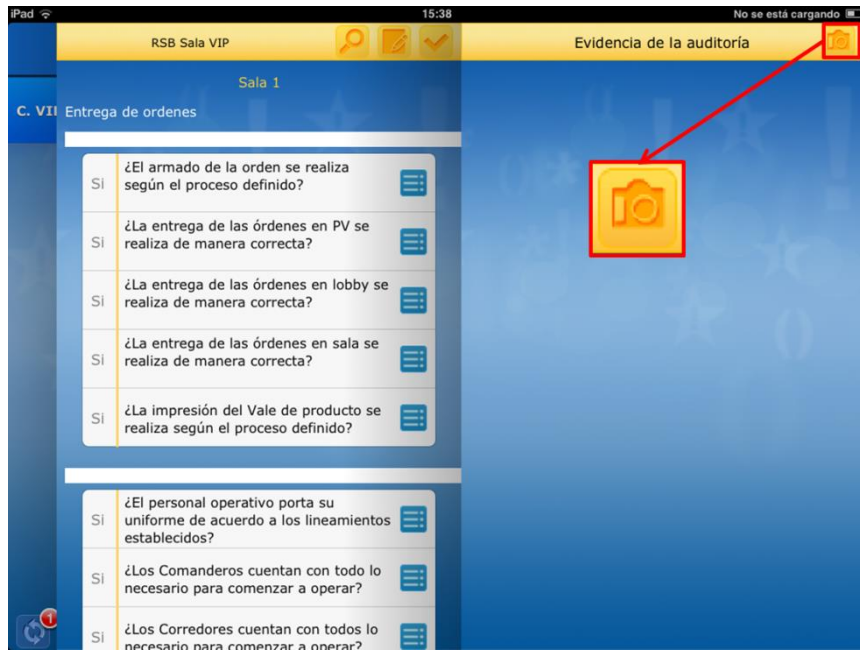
iPad

15:38

No se está cargando

RSB Sala VIP

Evidencia de la auditoría

Sala 1

C. VII

Entrega de ordenes

Si ¿El armado de la orden se realiza según el proceso definido?

Si ¿La entrega de las órdenes en PV se realiza de manera correcta?

Si ¿La entrega de las órdenes en lobby se realiza de manera correcta?

Si ¿La entrega de las órdenes en sala se realiza de manera correcta?

Si ¿La impresión del Vale de producto se realiza según el proceso definido?

Si ¿El personal operativo porta su uniforme de acuerdo a los lineamientos establecidos?

Si ¿Los Comanderos cuentan con todo lo necesario para comenzar a operar?

Si ¿Los Corredores cuentan con todos lo necesario para comenzar a operar?

1